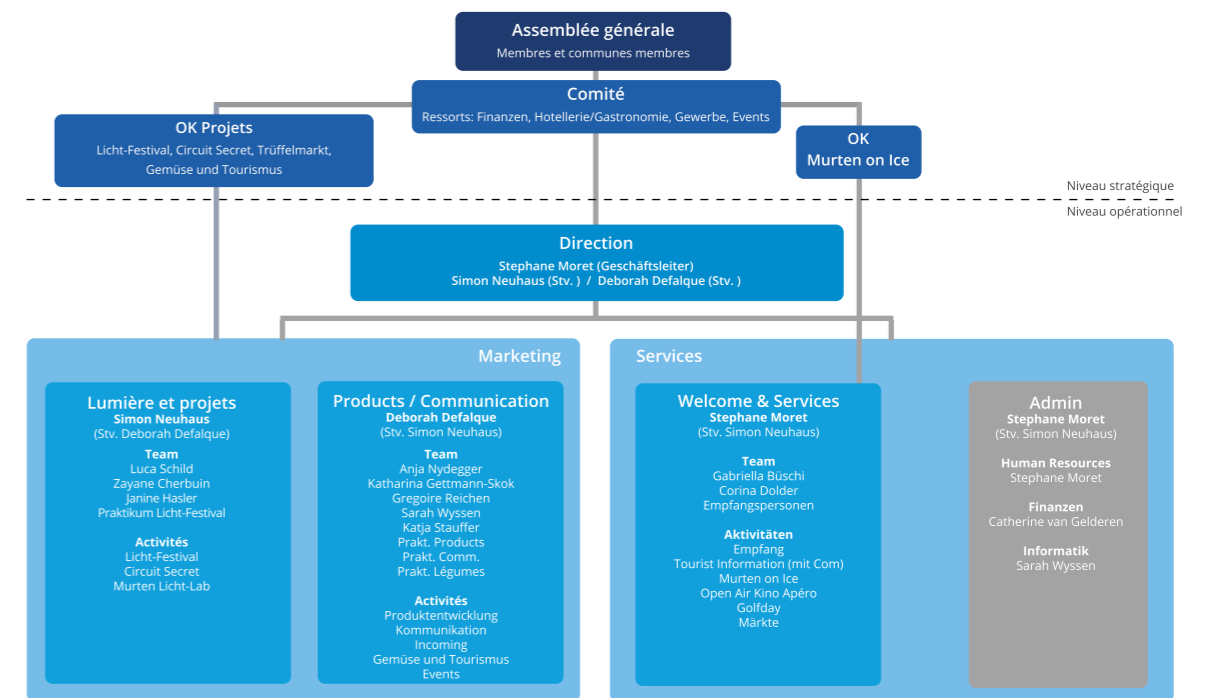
Assemblée générale
Membres et communes membres

Comité
Ressorts: Finanzen, Hotellerie/Gastronomie, Gewerbe, Events

OK Projets
Licht-Festival, Circuit Secret, Trüffelmarkt, Gemüse und Tourismus

OK
Murten on Ice

Niveau stratégique
Niveau opérationnel

Direction
Stephane Moret (Geschäftsleiter)
Simon Neuhaus (Stv. ) / Deborah Defalque (Stv. )

Marketing

Lumière et projets
Simon Neuhaus
(Stv. Deborah Defalque)

Team
Luca Schild
Zayane Cherbuin
Janine Hasler
Praktikum Licht-Festival

Activités
Licht-Festival
Circuit Secret
Murten Licht-Lab

Products / Communication
Deborah Defalque
(Stv. Simon Neuhaus)

Team
Anja Nydegger
Katharina Gettmann-Skok
Gregoire Reichen
Sarah Wyssen
Katja Stauffer
Prakt. Products
Prakt. Comm.
Prakt. Légumes

Activités
Produktentwicklung
Kommunikation
Incoming
Gemüse und Tourismus
Events

Services

Welcome & Services
Stephane Moret
(Stv. Simon Neuhaus)

Team
Gabriella Büschi
Corina Dolder
Empfangspersonen

Aktivitäten
Empfang
Tourist Information (mit Com)
Murten on Ice
Open Air Kino Apéro
Golfday
Märkte

Admin
Stephane Moret
(Stv. Simon Neuhaus)

Human Resources
Stephane Moret

Finanzen
Catherine van Gelderen

Informatik
Sarah Wyssen